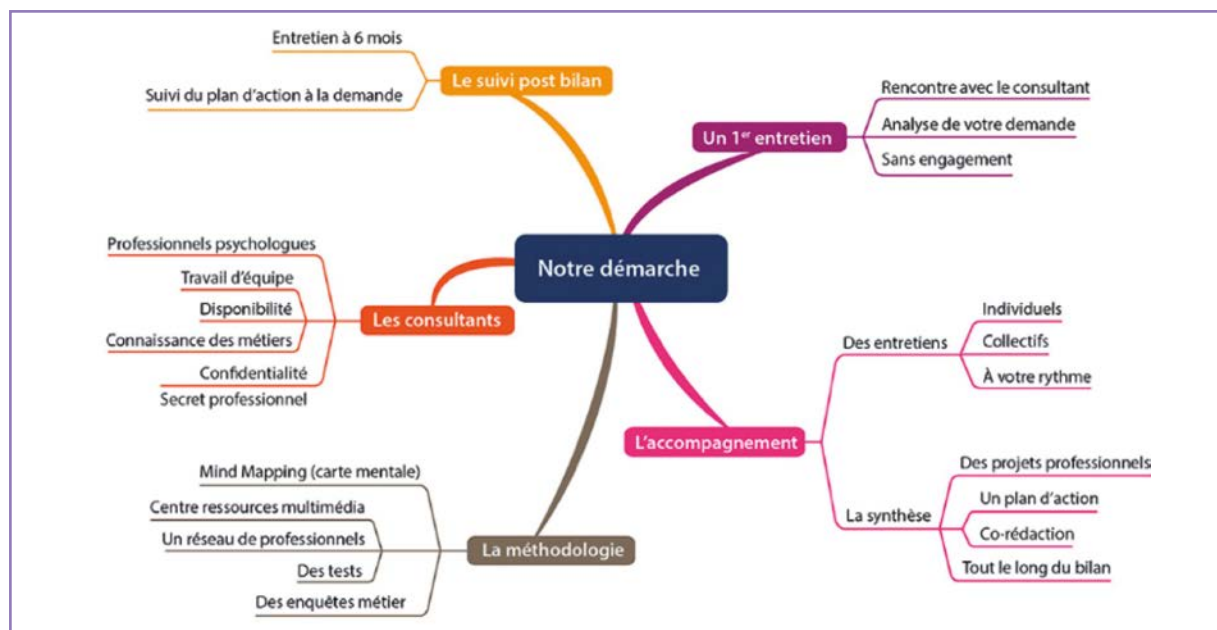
Notre démarche

Le suivi post bilan
Entretien à 6 mois
Suivi du plan d'action à la demande

Un 1$^{er}$ entretien
Rencontre avec le consultant
Analyse de votre demande
Sans engagement

Les consultants
Professionnels psychologues
Travail d'équipe
Disponibilité
Connaissance des métiers
Confidentialité
Secret professionnel

L'accompagnement
Des entretiens
Individuels
Collectifs
À votre rythme
La synthèse
Des projets professionnels
Un plan d'action
Co-rédaction
Tout le long du bilan

La méthodologie
Mind Mapping (carte mentale)
Centre ressources multimédia
Un réseau de professionnels
Des tests
Des enquêtes métier